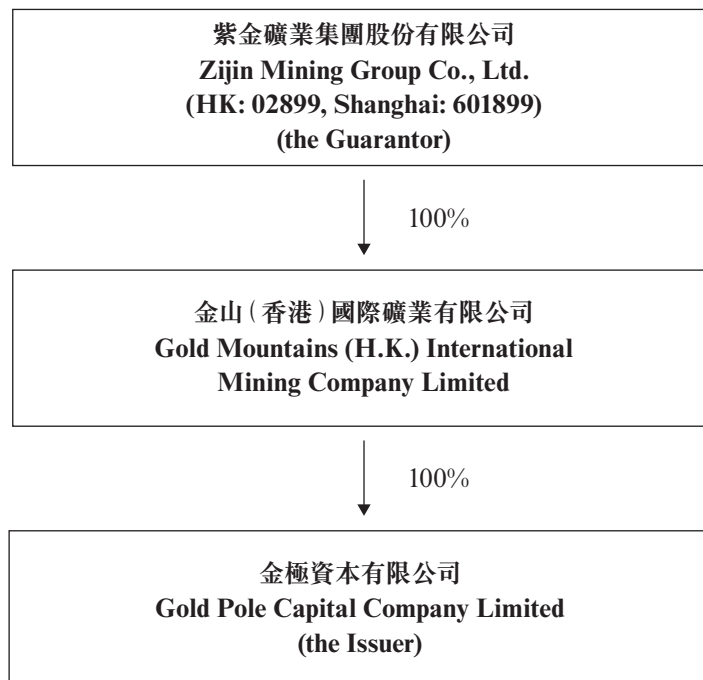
紫金礦業集團股份有限公司
Zijin Mining Group Co., Ltd.
(HK: 02899, Shanghai: 601899)
(the Guarantor)

100%

金山(香港)國際礦業有限公司
Gold Mountains (H.K.) International Mining Company Limited

100%

金極資本有限公司
Gold Pole Capital Company Limited
(the Issuer)